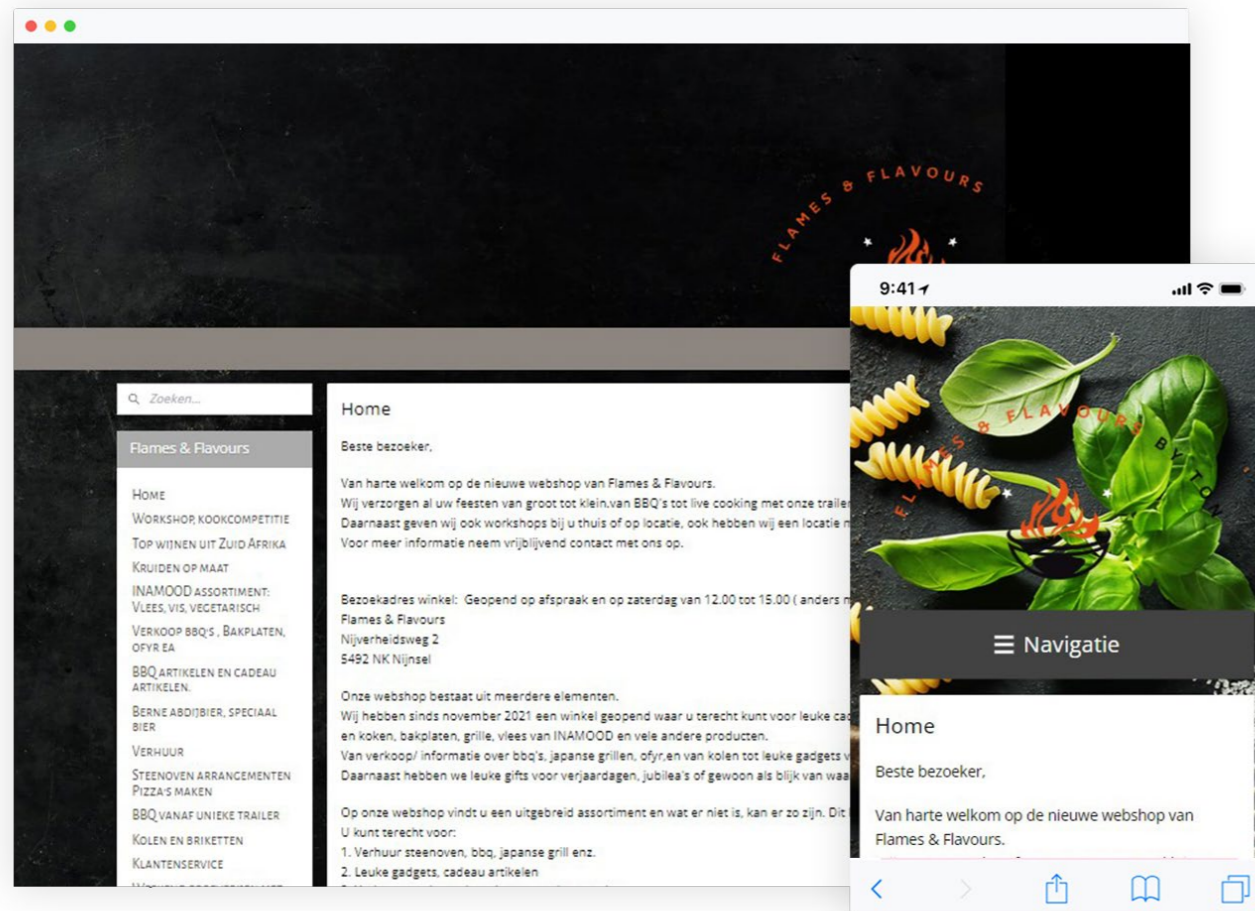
FLAMES & FLAVOURS

Zoeken...

Flames & Flavours

Home
Workshop, kookcompetitie
Top wijnen uit Zuid Afrika
Kruiden op maat
INAMOOD assortiment: Vlees, vis, vegetarisch
Verkoop BBQ's , Bakplaten, ofyr ea
BBQ artikelen en cadeau artikelen.
Berne abdijbier, speciaal bier
Verhuur
Steenoven arrangementen Pizza's maken
BBQ vanaf unieke trailer
Kolen en briketten
Klantenservice

Home

Beste bezoeker,

Van harte welkom op de nieuwe webshop van Flames & Flavours.
Wij verzorgen al uw feesten van groot tot klein.van BBQ's tot live cooking met onze trailer
Daarnaast geven wij ook workshops bij u thuis of op locatie, ook hebben wij een locatie m
Voor meer informatie neem vrijblijvend contact met ons op.

Bezoekadres winkel: Geopend op afspraak en op zaterdag van 12.00 tot 15.00 ( anders n
Flames & Flavours
Nijverheidsweg 2
5492 NK Nijnsel

Onze webshop bestaat uit meerdere elementen.
Wij hebben sinds november 2021 een winkel geopend waar u terecht kunt voor leuke cad
en koken, bakplaten, grille, vlees van INAMOOD en vele andere producten.
Van verkoop/ informatie over bbq's, japanse grillen, ofyr,en van kolen tot leuke gadgets v
Daarnaast hebben we leuke gifts voor verjaardagen, jubilea's of gewoon als blijk van waa

Op onze webshop vindt u een uitgebreid assortiment en wat er niet is, kan er zo zijn. Dit
U kunt terecht voor:
1. Verhuur steenoven, bbq, japanse grill enz.
2. Leuke gadgets, cadeau artikelen

9:41

FLAMES & FLAVOURS BY TON

☰ Navigatie

Home

Beste bezoeker,

Van harte welkom op de nieuwe webshop van Flames & Flavours.